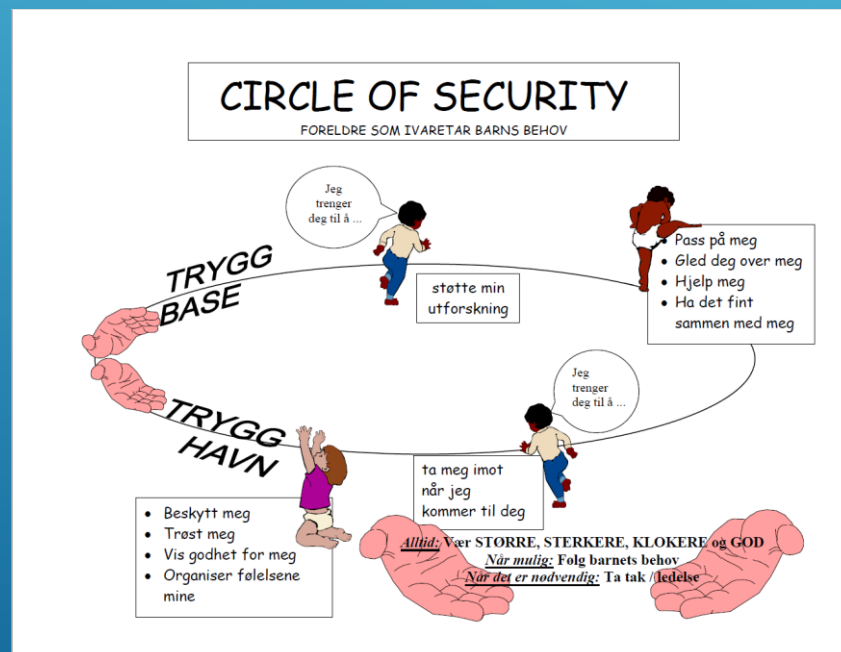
CIRCLE OF SECURITY
FORELDRE SOM IVARETAR BARNS BEHOV

Jeg trenger deg til å ...

TRYGG BASE

støtte min utforskning

- Pass på meg
- Gled deg over meg
- Hjelp meg
- Ha det fint sammen med meg

Jeg trenger deg til å ...

TRYGG HAVN

ta meg imot når jeg kommer til deg

- Beskytt meg
- Trøst meg
- Vis godhet for meg
- Organiser følelsene mine

Alltid: Vær STØRRE, STERKERE, KLOKERE og GOD
Når mulig: Følg barnets behov
Når det er nødvendig: Ta tak / ledelse